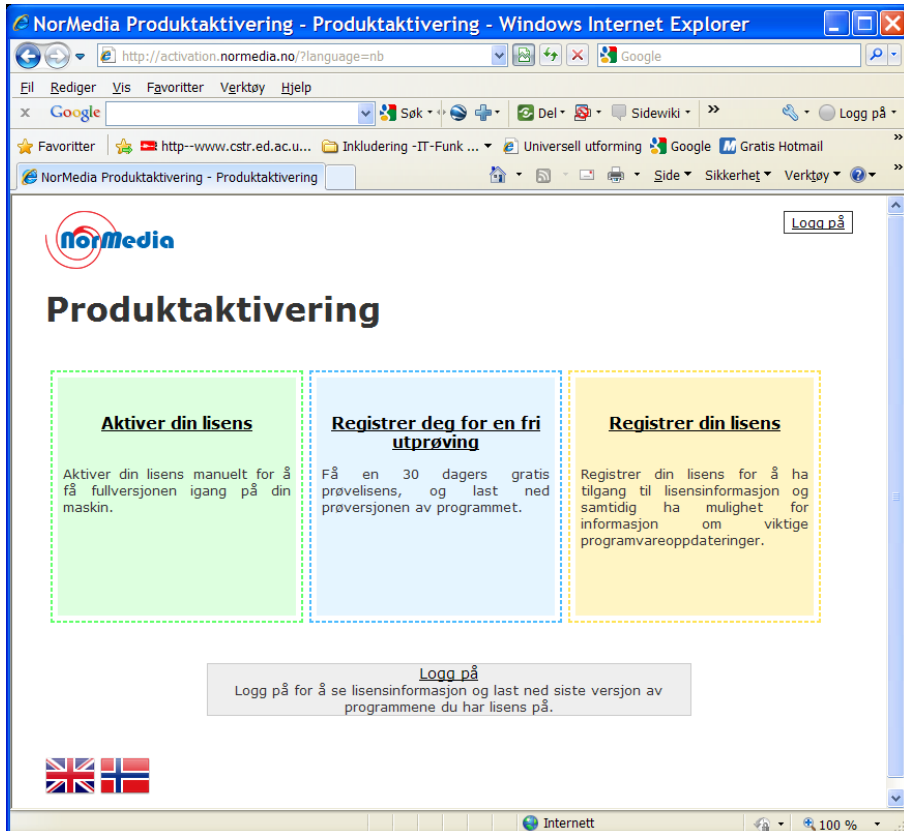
NorMedia Produktaktivering - Produktaktivering - Windows Internet Explorer

http://activation.normedia.no/?language=nb

Google

Fil Rediger Vis Favoritter Verktøy Hjelp

x Google Søk Del Sidewiki » Logg på

Favoritter http--www.cstr.ed.ac.u... Inkludering -IT-Funk ... Universell utforming Google Gratis Hotmail

NorMedia Produktaktivering - Produktaktivering

Side Sikkerhet Verktøy

NorMedia

Logg på

Produktaktivering

Aktiver din lisens

Aktiver din lisens manuelt for å få fullversjonen igang på din maskin.

Registrer deg for en fri utprøving

Få en 30 dagers gratis prøvelisens, og last ned prøversjonen av programmet.

Registrer din lisens

Registrer din lisens for å ha tilgang til lisensinformasjon og samtidig ha mulighet for informasjon om viktige programvareoppdateringer.

Logg på
Logg på for å se lisensinformasjon og last ned siste versjon av programmene du har lisens på.

Internett 100 %